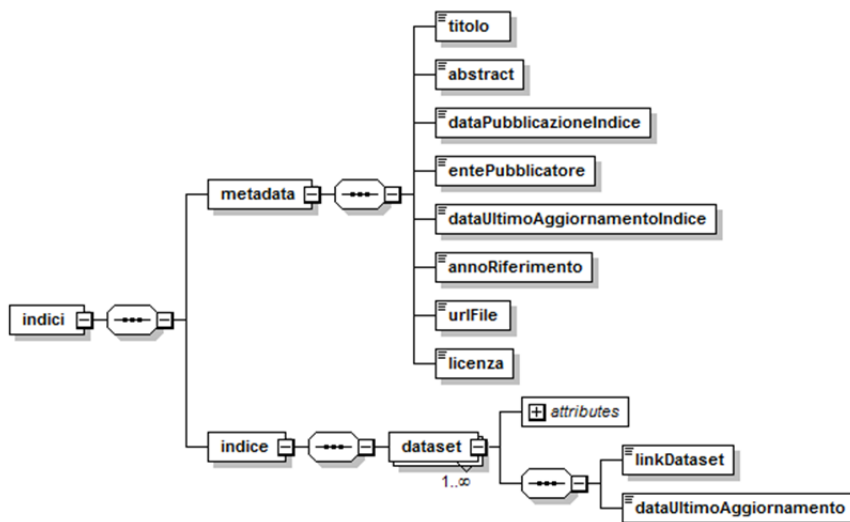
indici

metadata

titolo

abstract

dataPubblicazioneIndice

entePubblicatore

dataUltimoAggiornamentoIndice

annoRiferimento

urlFile

licenza

indice

dataset

1..∞

attributes

linkDataset

dataUltimoAggiornamento